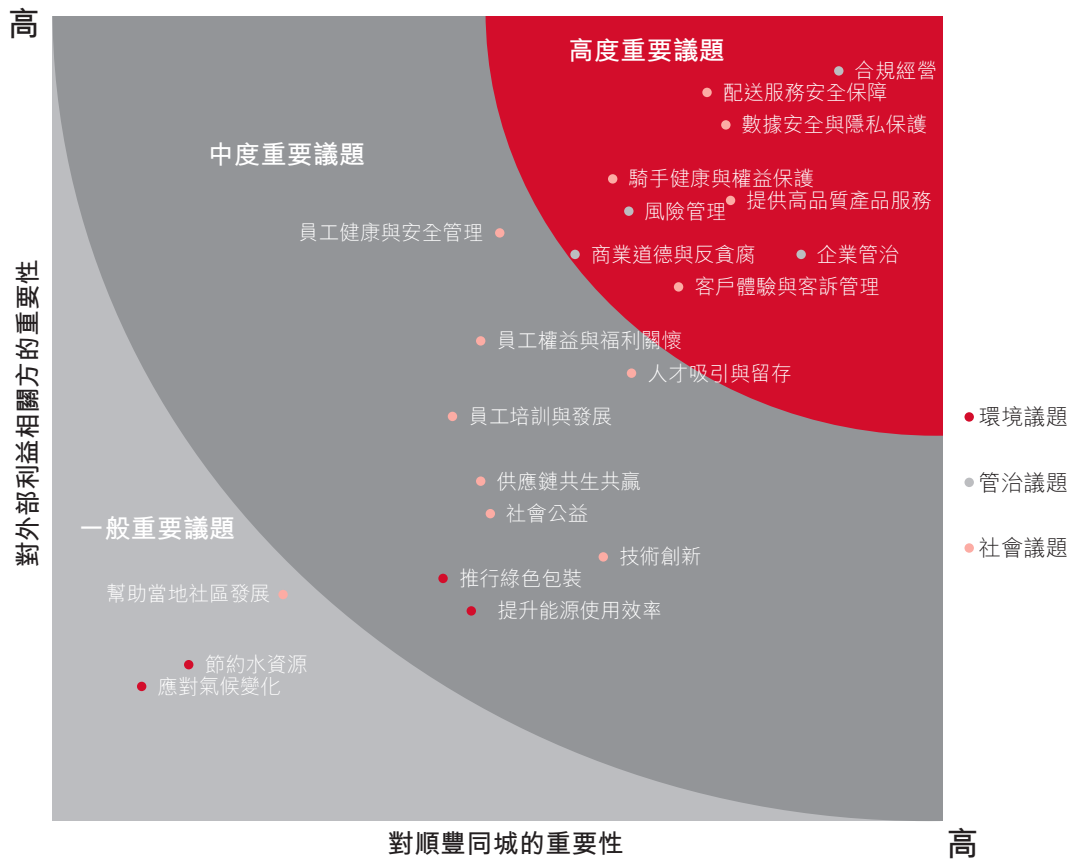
高

高度重要議題

合規經營
配送服務安全保障
數據安全與隱私保護
騎手健康與權益保護
提供高品質產品服務
風險管理
商業道德與反貪腐
企業管治
客戶體驗與客訴管理

中度重要議題

員工健康與安全管理
員工權益與福利關懷
人才吸引與留存
員工培訓與發展
供應鏈共生共贏
社會公益
技術創新
推行綠色包裝
提升能源使用效率

一般重要議題

幫助當地社區發展
節約水資源
應對氣候變化

對外部利益相關方的重要性

環境議題
管治議題
社會議題

對順豐同城的重要性

高